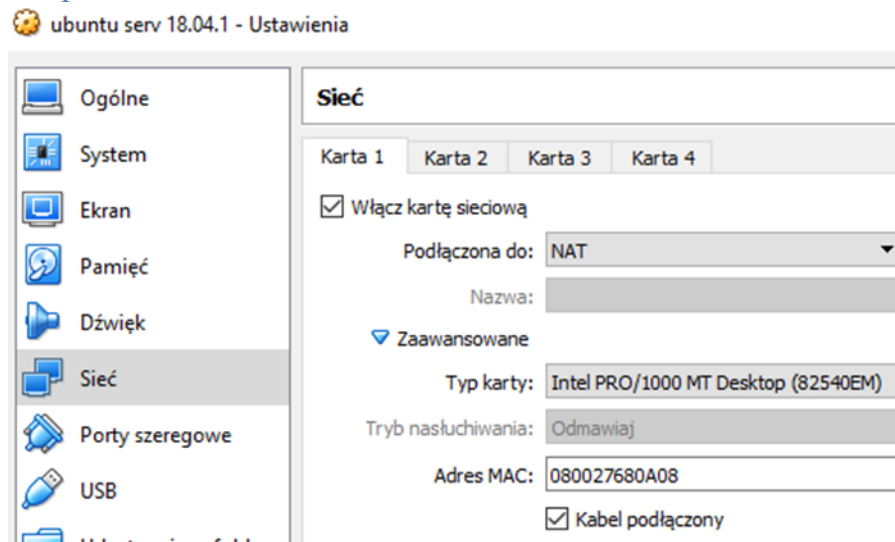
ubuntu serv 18.04.1 - Ustawienia

Ogólne
System
Ekran
Pamięć
Dźwięk
Sieć
Porty szeregowe
USB
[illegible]

Sieć

Karta 1 | Karta 2 | Karta 3 | Karta 4

☑ Włącz kartę sieciową

Podłączona do: NAT

Nazwa:

Zaawansowane

Typ karty: Intel PRO/1000 MT Desktop (82540EM)

Tryb nasłuchiwania: Odmawiaj

Adres MAC: 080027680A08

☑ Kabel podłączony